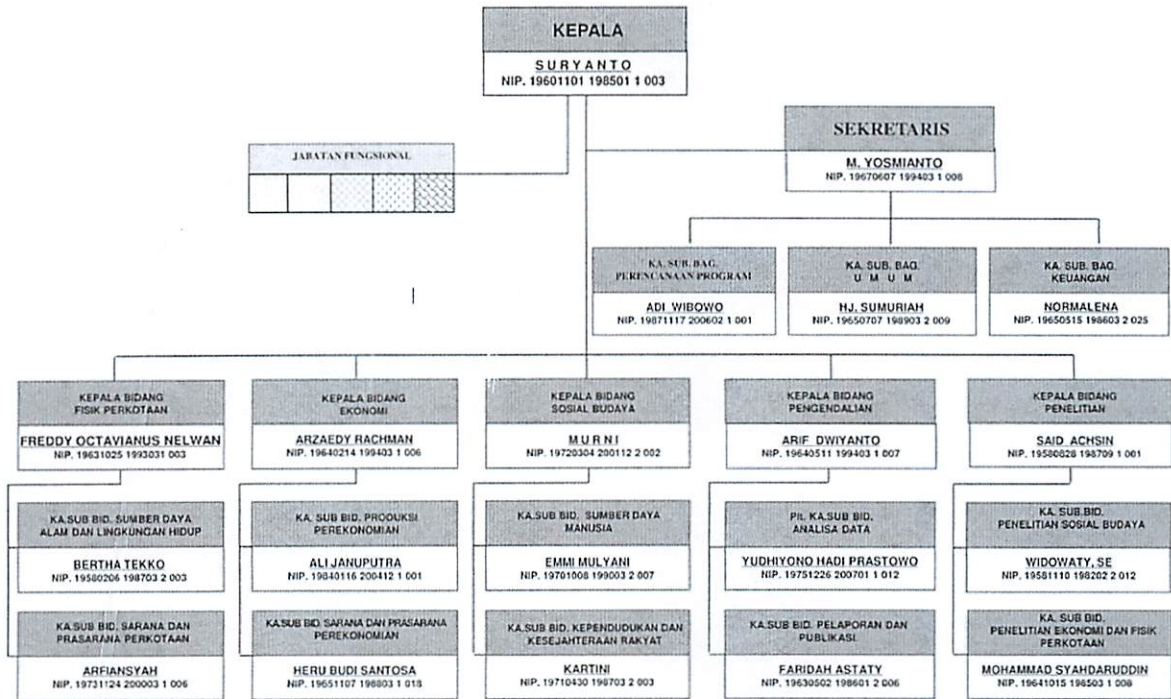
KEPALA
SURYANTO
NIP. 19601101 198501 1 003

SEKRETARIS
M. YOSMIANTO
NIP. 19670607 199403 1 008

JABATAN FUNGSIONAL

KA. SUB. BAG. PERENCANAAN PROGRAM
ADI WIBOWO
NIP. 19871117 200602 1 001

KA. SUB. BAG. U M U M
HJ. SUMURIAH
NIP. 19650707 198903 2 009

KA. SUB. BAG. KEUANGAN
NORMALENA
NIP. 19650515 198603 2 025

KEPALA BIDANG FISIK PERKOTAAN
FREDDY OCTAVIANUS NELWAN
NIP. 19631025 1993031 003

KA.SUB BID. SUMBER DAYA ALAM DAN LINGKUNGAN HIDUP
BERTHA TEKKO
NIP. 19580206 198703 2 003

KA.SUB BID. SARANA DAN PRASARANA PERKOTAAN
ARFIANSYAH
NIP. 19731124 200003 1 006

KEPALA BIDANG EKONOMI
ARZAEDY RACHMAN
NIP. 19640214 199403 1 006

KA. SUB BID. PRODUKSI PEREKONOMIAN
ALI JANUPUTRA
NIP. 19840116 200412 1 001

KA.SUB BID. SARANA DAN PRASARANA PEREKONOMIAN
HERU BUDI SANTOSA
NIP. 19651107 198803 1 018

KEPALA BIDANG SOSIAL BUDAYA
M U R N I
NIP. 19720304 200112 2 002

KA.SUB BID. SUMBER DAYA MANUSIA
EMMI MULYANI
NIP. 19701008 199003 2 007

KA.SUB BID. KEPENDUDUKAN DAN KESEJAHTERAAN RAKYAT
KARTINI
NIP. 19710430 198703 2 003

KEPALA BIDANG PENGENDALIAN
ARIF DWIYANTO
NIP. 19640511 199403 1 007

Plt. KA.SUB BID. ANALISA DATA
YUDHIYONO HADI PRASTOWO
NIP. 19751226 200701 1 012

KA.SUB BID. PELAPORAN DAN PUBLIKASI
FARIDAH ASTATY
NIP. 19630502 198601 2 006

KEPALA BIDANG PENELITIAN
SAID ACHSIN
NIP. 19580828 198709 1 001

KA. SUB.BID. PENELITIAN SOSIAL BUDAYA
WIDOWATY, SE
NIP. 19581110 198202 2 012

KA. SUB BID. PENELITIAN EKONOMI DAN FISIK PERKOTAAN
MOHAMMAD SYAHDARUDDIN
NIP. 19641015 198503 1 008